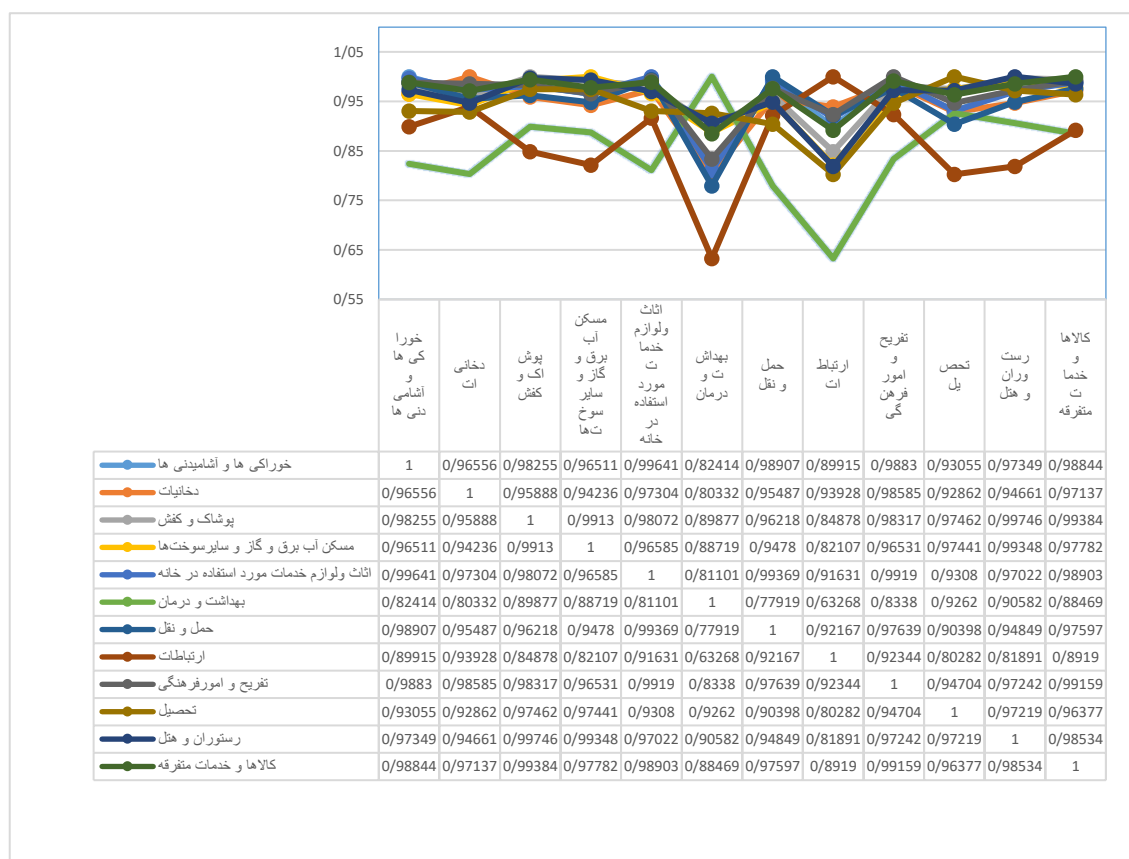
1/05
0/95
0/85
0/75
0/65
0/55

| | خوراکی ها و آشامیدنی ها | دخانیات | پوشاک و کفش | مسکن آب برق و گاز و سایر سوختها | اثاث ولوازم خدمات مورد استفاده در خانه | بهداشت و درمان | حمل و نقل | ارتباطات | تفریح و امور فرهنگی | تحصیل | رستوران و هتل | کالاها و خدمات متفرقه |
|---|---|---|---|---|---|---|---|---|---|---|---|---|
| خوراکی ها و آشامیدنی ها | 1 | 0/96556 | 0/98255 | 0/96511 | 0/99641 | 0/82414 | 0/98907 | 0/89915 | 0/9883 | 0/93055 | 0/97349 | 0/98844 |
| دخانیات | 0/96556 | 1 | 0/95888 | 0/94236 | 0/97304 | 0/80332 | 0/95487 | 0/93928 | 0/98585 | 0/92862 | 0/94661 | 0/97137 |
| پوشاک و کفش | 0/98255 | 0/95888 | 1 | 0/9913 | 0/98072 | 0/89877 | 0/96218 | 0/84878 | 0/98317 | 0/97462 | 0/99746 | 0/99384 |
| مسکن آب برق و گاز و سایرسوختها | 0/96511 | 0/94236 | 0/9913 | 1 | 0/96585 | 0/88719 | 0/9478 | 0/82107 | 0/96531 | 0/97441 | 0/99348 | 0/97782 |
| اثاث ولوازم خدمات مورد استفاده در خانه | 0/99641 | 0/97304 | 0/98072 | 0/96585 | 1 | 0/81101 | 0/99369 | 0/91631 | 0/9919 | 0/9308 | 0/97022 | 0/98903 |
| بهداشت و درمان | 0/82414 | 0/80332 | 0/89877 | 0/88719 | 0/81101 | 1 | 0/77919 | 0/63268 | 0/8338 | 0/9262 | 0/90582 | 0/88469 |
| حمل و نقل | 0/98907 | 0/95487 | 0/96218 | 0/9478 | 0/99369 | 0/77919 | 1 | 0/92167 | 0/97639 | 0/90398 | 0/94849 | 0/97597 |
| ارتباطات | 0/89915 | 0/93928 | 0/84878 | 0/82107 | 0/91631 | 0/63268 | 0/92167 | 1 | 0/92344 | 0/80282 | 0/81891 | 0/8919 |
| تفریح و امورفرهنگی | 0/9883 | 0/98585 | 0/98317 | 0/96531 | 0/9919 | 0/8338 | 0/97639 | 0/92344 | 1 | 0/94704 | 0/97242 | 0/99159 |
| تحصیل | 0/93055 | 0/92862 | 0/97462 | 0/97441 | 0/9308 | 0/9262 | 0/90398 | 0/80282 | 0/94704 | 1 | 0/97219 | 0/96377 |
| رستوران و هتل | 0/97349 | 0/94661 | 0/99746 | 0/99348 | 0/97022 | 0/90582 | 0/94849 | 0/81891 | 0/97242 | 0/97219 | 1 | 0/98534 |
| کالاها و خدمات متفرقه | 0/98844 | 0/97137 | 0/99384 | 0/97782 | 0/98903 | 0/88469 | 0/97597 | 0/8919 | 0/99159 | 0/96377 | 0/98534 | 1 |